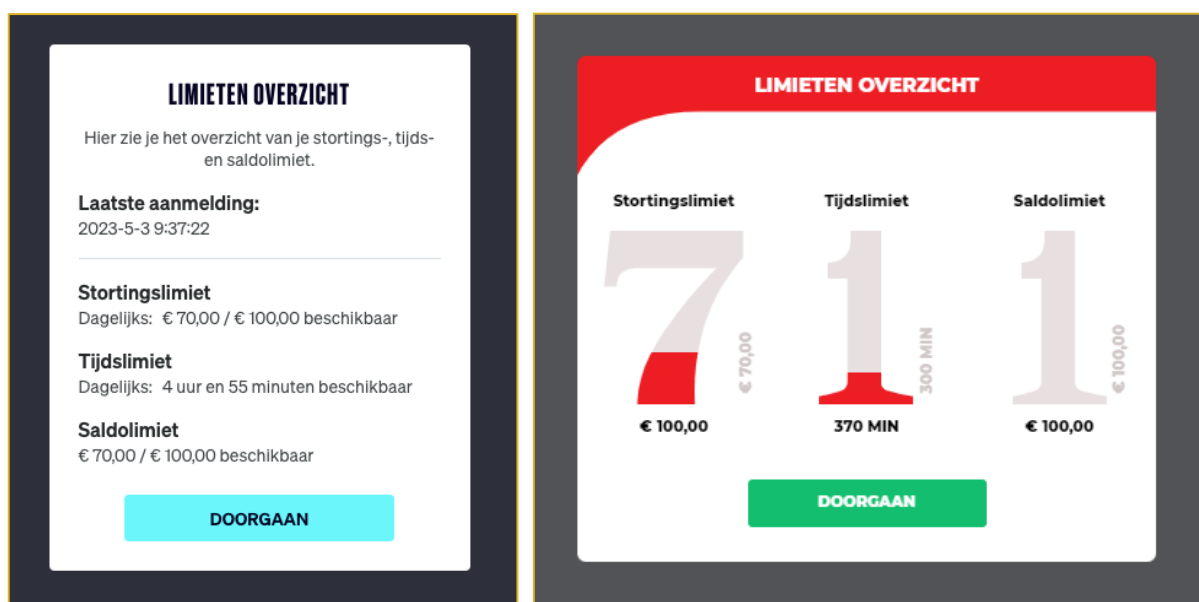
LIMIETEN OVERZICHT

Hier zie je het overzicht van je stortings-, tijds- en saldolimiet.

Laatste aanmelding:
2023-5-3 9:37:22

Stortingslimiet
Dagelijks: € 70,00 / € 100,00 beschikbaar

Tijdslimiet
Dagelijks: 4 uur en 55 minuten beschikbaar

Saldolimiet
€ 70,00 / € 100,00 beschikbaar

DOORGAAN

LIMIETEN OVERZICHT

Stortingslimiet
7
€ 70,00
€ 100,00

Tijdslimiet
1
300 MIN
370 MIN

Saldolimiet
1
€ 100,00
€ 100,00

DOORGAAN